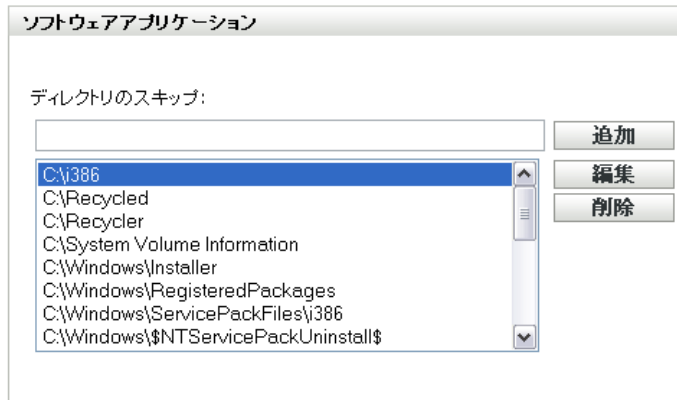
ソフトウェアアプリケーション

ディレクトリのスキップ:

追加

C:\i386
C:\Recycled
C:\Recycler
C:\System Volume Information
C:\Windows\Installer
C:\Windows\RegisteredPackages
C:\Windows\ServicePackFiles\i386
C:\Windows\$NTServicePackUninstall$

編集
削除